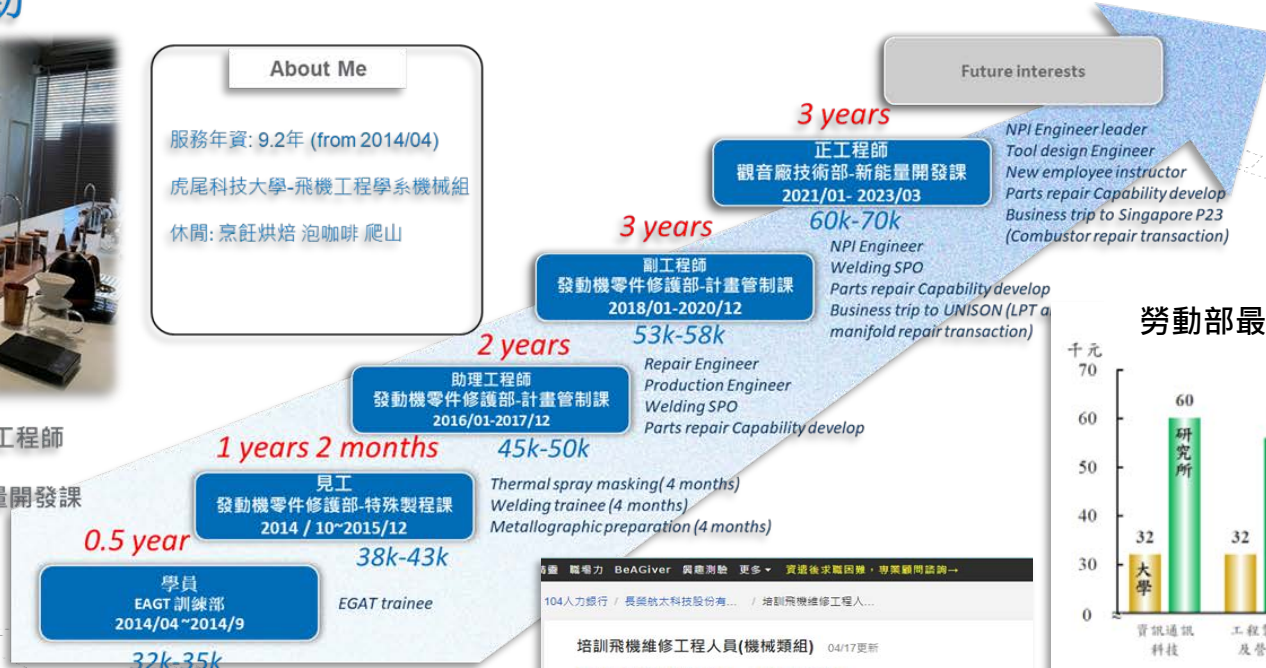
About Me

服務年資: 9.2年 (from 2014/04)

虎尾科技大學-飛機工程學系機械組

休閒: 烹飪烘焙 泡咖啡 爬山

工程師

量開發課

Future interests

3 years

正工程師
觀音廠技術部-新能量開發課
2021/01- 2023/03

60k-70k

NPI Engineer leader
Tool design Engineer
New employee instructor
Parts repair Capability develop
Business trip to Singapore P23
(Combustor repair transaction)

3 years

副工程師
發動機零件修護部-計畫管制課
2018/01-2020/12

53k-58k

NPI Engineer
Welding SPO
Parts repair Capability develop
Business trip to UNISON (LPT a
manifold repair transaction)

2 years

助理工程師
發動機零件修護部-計畫管制課
2016/01-2017/12

45k-50k

Repair Engineer
Production Engineer
Welding SPO
Parts repair Capability develop

1 years 2 months

見工
發動機零件修護部-特殊製程課
2014 / 10~2015/12

38k-43k

Thermal spray masking(4 months)
Welding trainee (4 months)
Metallographic preparation (4 months)

0.5 year

學員
EAGT 訓練部
2014/04~2014/9

EGAT trainee

32k-35k

勞動部最

千元
70
60
50
40
30
0

60
研究所

32
大學

32

資訊通訊科技

工程
及營

職場力 BeAGiver 興趣測驗 更多 ▾ 資遣後求職困難，專業顧問諮詢→

104人力銀行 / 長榮航太科技股份有... / 培訓飛機維修工程人...

培訓飛機維修工程人員(機械類組) 04/17更新